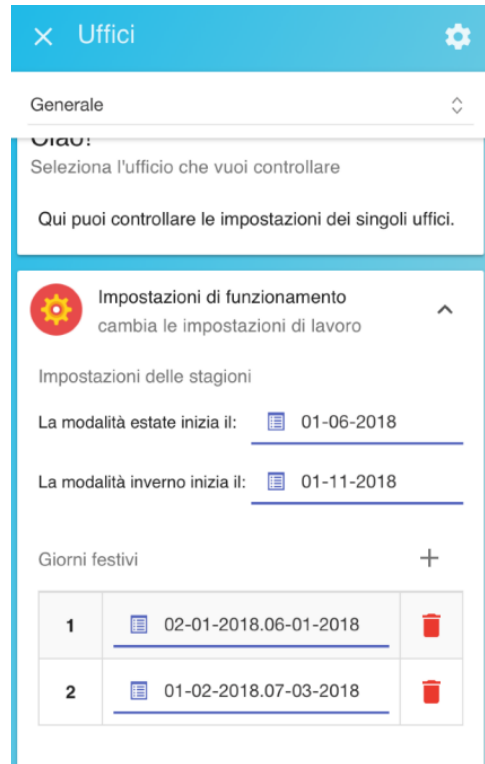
Uffici

Generale

Ciao!
Seleziona l'ufficio che vuoi controllare

Qui puoi controllare le impostazioni dei singoli uffici.

Impostazioni di funzionamento
cambia le impostazioni di lavoro

Impostazioni delle stagioni

La modalità estate inizia il: 01-06-2018

La modalità inverno inizia il: 01-11-2018

Giorni festivi

| 1 | 02-01-2018.06-01-2018 |
|---|---|
| 2 | 01-02-2018.07-03-2018 |